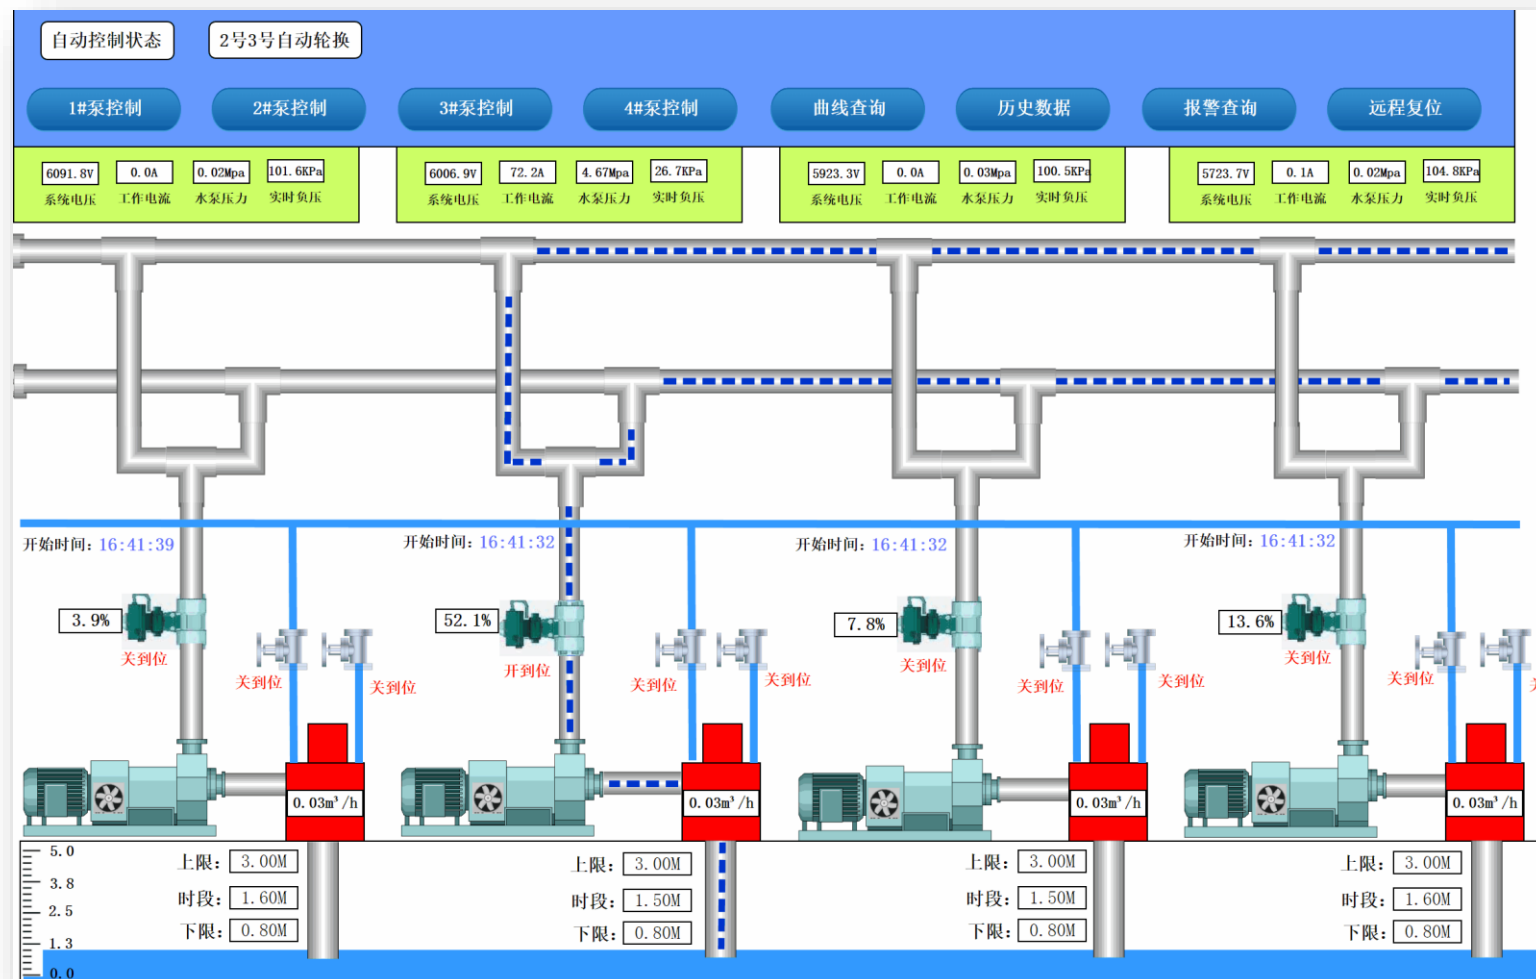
自动控制状态 2号3号自动轮换

1#泵控制 2#泵控制 3#泵控制 4#泵控制 曲线查询 历史数据 报警查询 远程复位

6091.8V 系统电压 0.0A 工作电流 0.02Mpa 水泵压力 101.6KPa 实时负压

6006.9V 系统电压 72.2A 工作电流 4.67Mpa 水泵压力 26.7KPa 实时负压

5923.3V 系统电压 0.0A 工作电流 0.03Mpa 水泵压力 100.5KPa 实时负压

5723.7V 系统电压 0.1A 工作电流 0.02Mpa 水泵压力 104.8KPa 实时负压

开始时间：16:41:39
3.9%
关到位 关到位 关到位
0.03m³/h

开始时间：16:41:32
52.1%
开到位 关到位 关到位
0.03m³/h

开始时间：16:41:32
7.8%
关到位 关到位 关到位
0.03m³/h

开始时间：16:41:32
13.6%
关到位 关到位
0.03m³/h

5.0
3.8
2.5
1.3
0.0

上限：3.00M
时段：1.60M
下限：0.80M

上限：3.00M
时段：1.50M
下限：0.80M

上限：3.00M
时段：1.50M
下限：0.80M

上限：3.00M
时段：1.60M
下限：0.80M